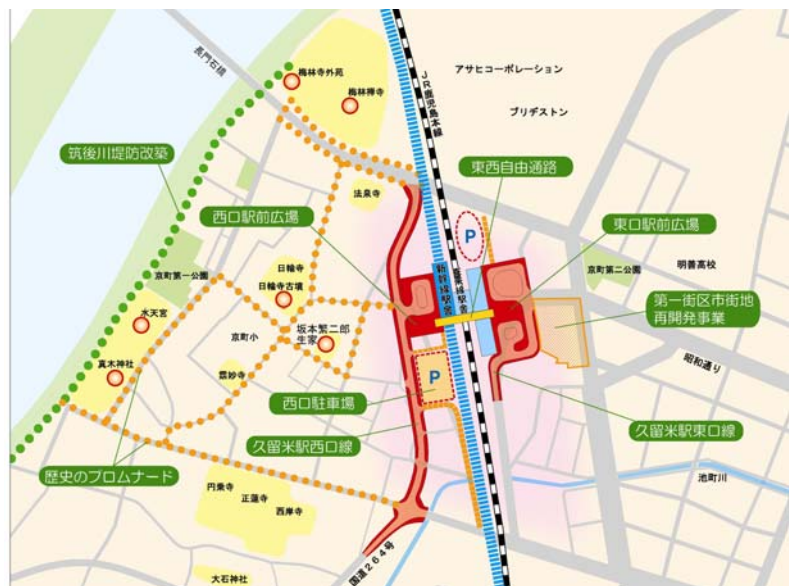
長門石橋

梅林寺外苑

梅林寺

JR鹿児島本線

アサヒコーポレーション

ブリヂストン

筑後川提防改築

東西自由通路

法泉寺

西口駅前広場

P

東口駅前広場

京町第一公園

日輪寺

新幹線駅舎

在来線駅舎

京町第二公園

明善高校

日輪寺古墳

水天宮

京町小

坂本繁二郎生家

第一街区市街地再開発事業

真木神社

昭和通り

P

遍妙寺

西口駐車場

久留米駅西口線

久留米駅東口線

歴史のプロムナード

円乗寺

正蓮寺

西岸寺

池町川

国道264号

大石神社